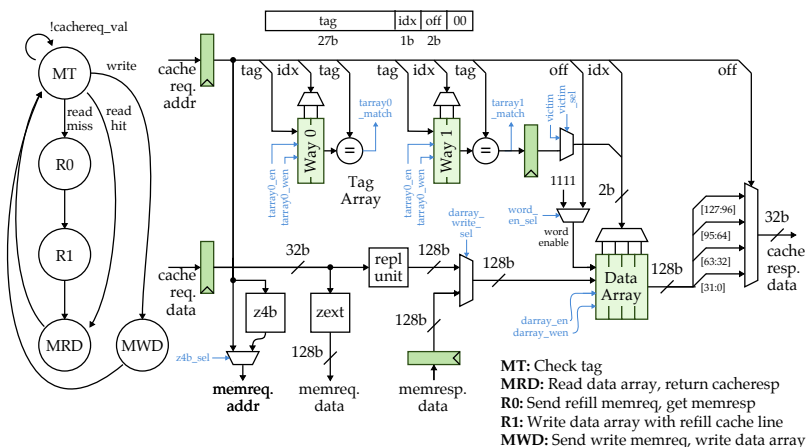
!cachereq_val

MT

write

read miss

read hit

R0

R1

MRD

MWD

| tag | idx | off | 00 |
|---|---|---|---|
| 27b | 1b | 2b | |

cache req. addr

tag idx tag tag idx tag off idx off

tarray0_match

tarray1_match

victim

victim_sel

Way 0

Way 1

tarray0_en

tarray0_wen

tarray0_en

tarray0_wen

Tag Array

1111

2b

word_en_sel

word enable

darray_write_sel

cache req. data

32b

repl unit

128b

128b

Data Array

128b

[127:96]

[95:64]

[63:32]

[31:0]

32b

cache resp. data

z4b

zext

z4b_sel

128b

32b

128b

darray_en

darray_wen

memreq. addr

memreq. data

memresp. data

**MT:** Check tag
**MRD:** Read data array, return cacheresp
**R0:** Send refill memreq, get memresp
**R1:** Write data array with refill cache line
**MWD:** Send write memreq, write data array